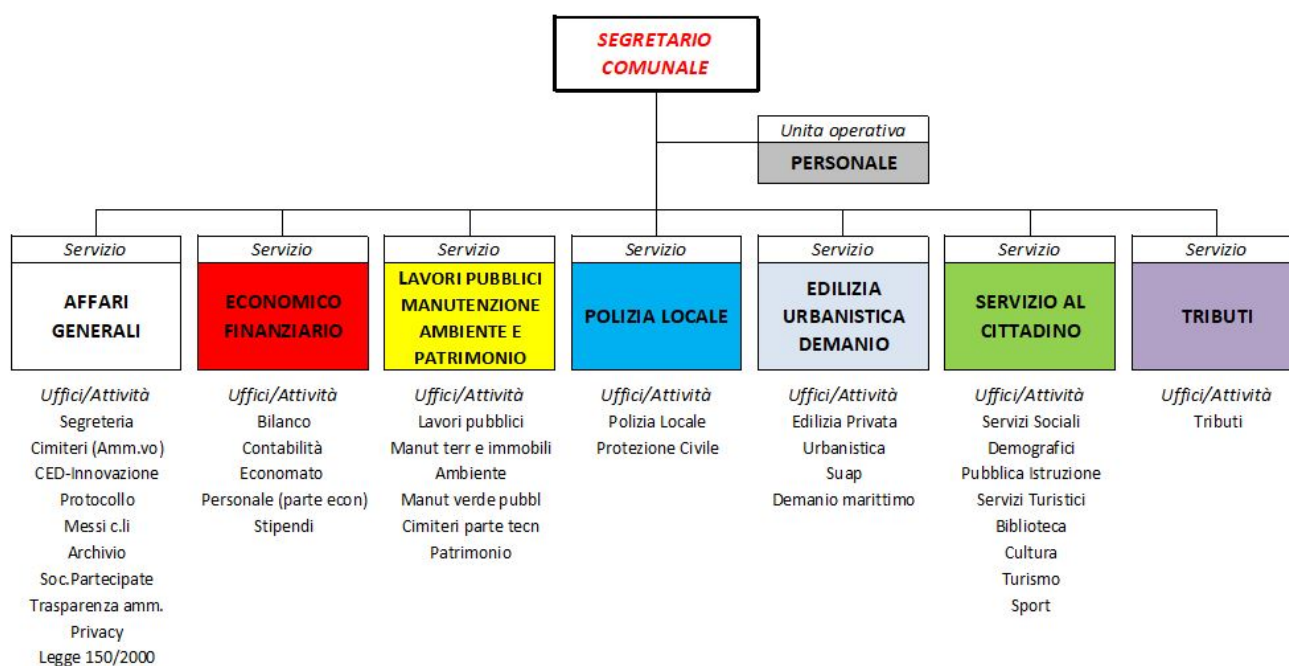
SEGRETARIO COMUNALE

Unita operativa
PERSONALE

Servizio
AFFARI GENERALI

Uffici/Attività
Segreteria
Cimiteri (Amm.vo)
CED-Innovazione
Protocollo
Messi c.li
Archivio
Soc.Partecipate
Trasparenza amm.
Privacy
Legge 150/2000

Servizio
ECONOMICO FINANZIARIO

Uffici/Attività
Bilanco
Contabilità
Economato
Personale (parte econ)
Stipendi

Servizio
LAVORI PUBBLICI MANUTENZIONE AMBIENTE E PATRIMONIO

Uffici/Attività
Lavori pubblici
Manut terr e immobili
Ambiente
Manut verde pubbl
Cimiteri parte tecn
Patrimonio

Servizio
POLIZIA LOCALE

Uffici/Attività
Polizia Locale
Protezione Civile

Servizio
EDILIZIA URBANISTICA DEMANIO

Uffici/Attività
Edilizia Privata
Urbanistica
Suap
Demanio marittimo

Servizio
SERVIZIO AL CITTADINO

Uffici/Attività
Servizi Sociali
Demografici
Pubblica Istruzione
Servizi Turistici
Biblioteca
Cultura
Turismo
Sport

Servizio
TRIBUTI

Uffici/Attività
Tributi